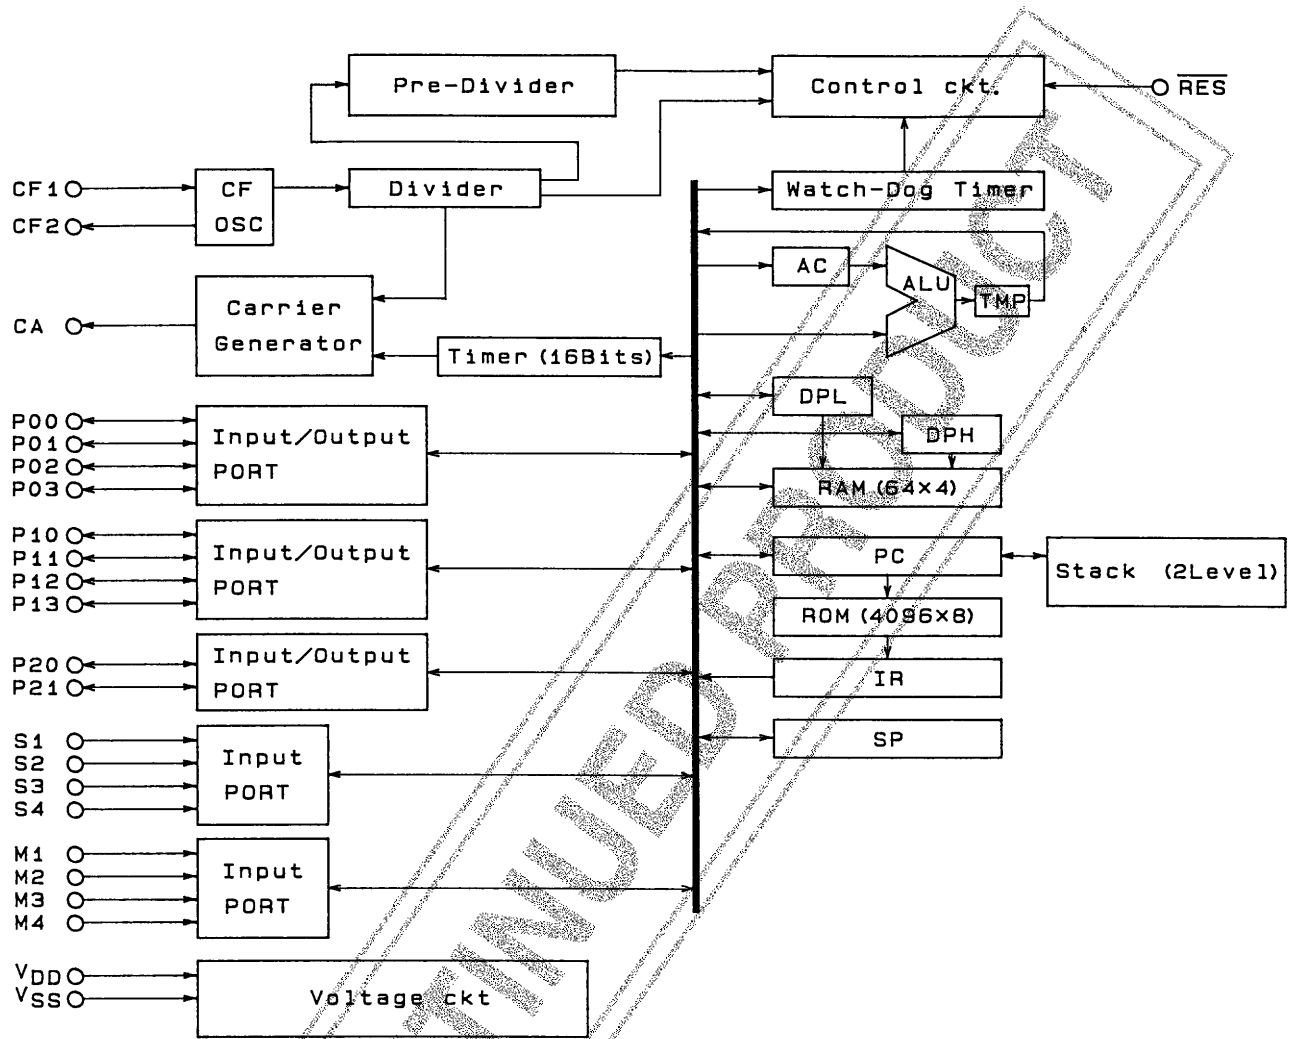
Pre-Divider

Control ckt.

$\overline{RES}$

CF1

CF2

CF OSC

Divider

Watch-Dog Timer

AC

ALU

TMP

CA

Carrier Generator

Timer (16Bits)

DPL

DPH

P00
P01
P02
P03

Input/Output PORT

RAM (64×4)

P10
P11
P12
P13

Input/Output PORT

PC

Stack (2Level)

ROM (4096×8)

P20
P21

Input/Output PORT

IR

SP

S1
S2
S3
S4

Input PORT

M1
M2
M3
M4

Input PORT

$V_{DD}$
$V_{SS}$

Voltage ckt

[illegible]TINUED PRODUCT